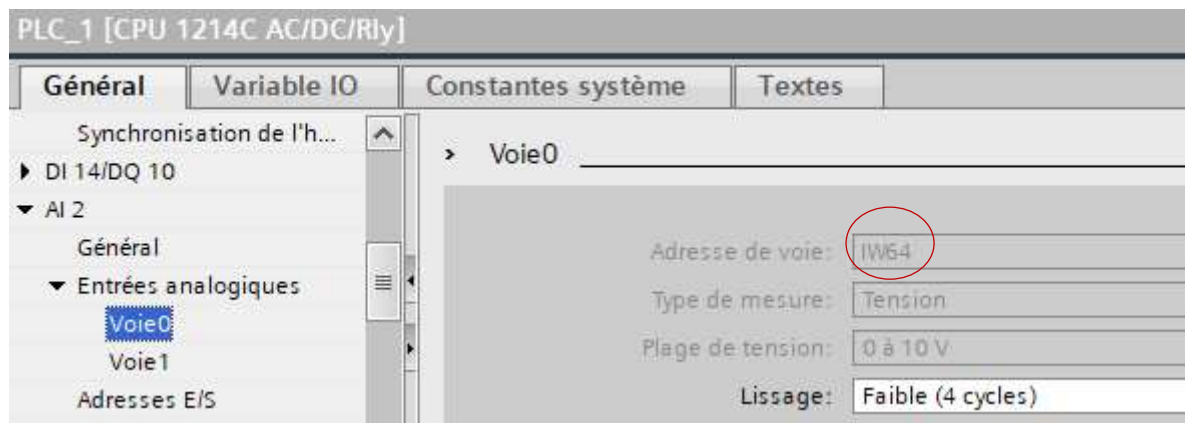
PLC_1 [CPU 1214C AC/DC/Rly]

Général | Variable IO | Constantes système | Textes

Synchronisation de l'h...
▸ DI 14/DQ 10
▾ AI 2
Général
▾ Entrées analogiques
Voie0
Voie1
Adresses E/S

› Voie0

Adresse de voie: IW64
Type de mesure: Tension
Plage de tension: 0 à 10 V
Lissage: Faible (4 cycles)